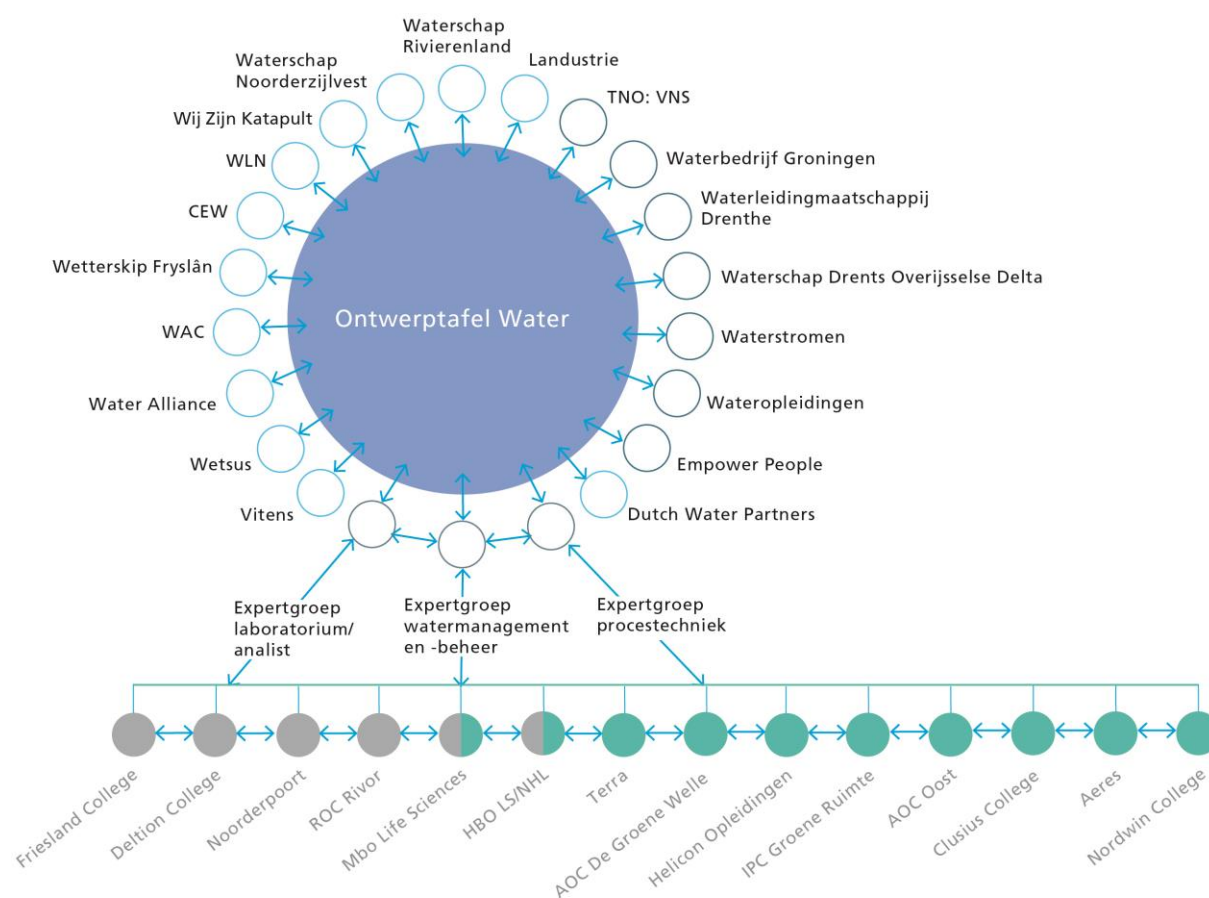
Waterschap Rivierenland

Waterschap Noorderzijlvest

Landustrie

TNO: VNS

Wij Zijn Katapult

WLN

Waterbedrijf Groningen

CEW

Waterleidingmaatschappij Drenthe

Wetterskip Fryslân

Waterschap Drents Overijsselse Delta

Ontwerptafel Water

WAC

Waterstromen

Water Alliance

Wateropleidingen

Wetsus

Empower People

Vitens

Dutch Water Partners

Expertgroep laboratorium/ analist

Expertgroep watermanagement en -beheer

Expertgroep procestechniek

Friesland College

Deltion College

Noorderpoort

ROC Rivor

Mbo Life Sciences

HBO LS/NHL

Terra

AOC De Groene Welle

Helicon Opleidingen

IPC Groene Ruimte

AOC Oost

Clusius College

Aeres

Nordwin College